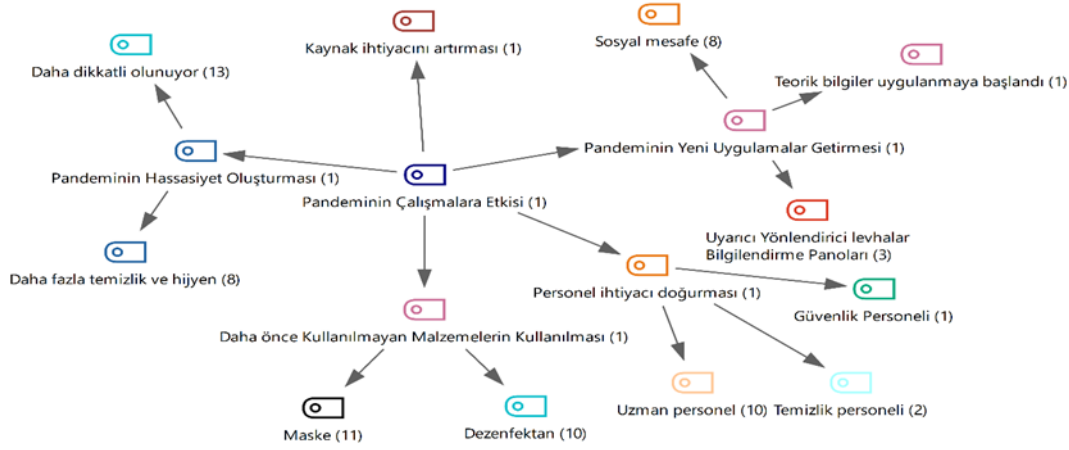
Kaynak ihtiyacını artırması (1)

Sosyal mesafe (8)

Daha dikkatli olunuyor (13)

Teorik bilgiler uygulanmaya başlandı (1)

Pandeminin Yeni Uygulamalar Getirmesi (1)

Pandeminin Hassasiyet Oluşturması (1)

Pandeminin Çalışmalara Etkisi (1)

Uyarıcı Yönlendirici levhalar Bilgilendirme Panoları (3)

Daha fazla temizlik ve hijyen (8)

Personel ihtiyacı doğurması (1)

Güvenlik Personeli (1)

Daha önce Kullanılmayan Malzemelerin Kullanılması (1)

Maske (11)

Dezenfektan (10)

Uzman personel (10)

Temizlik personeli (2)